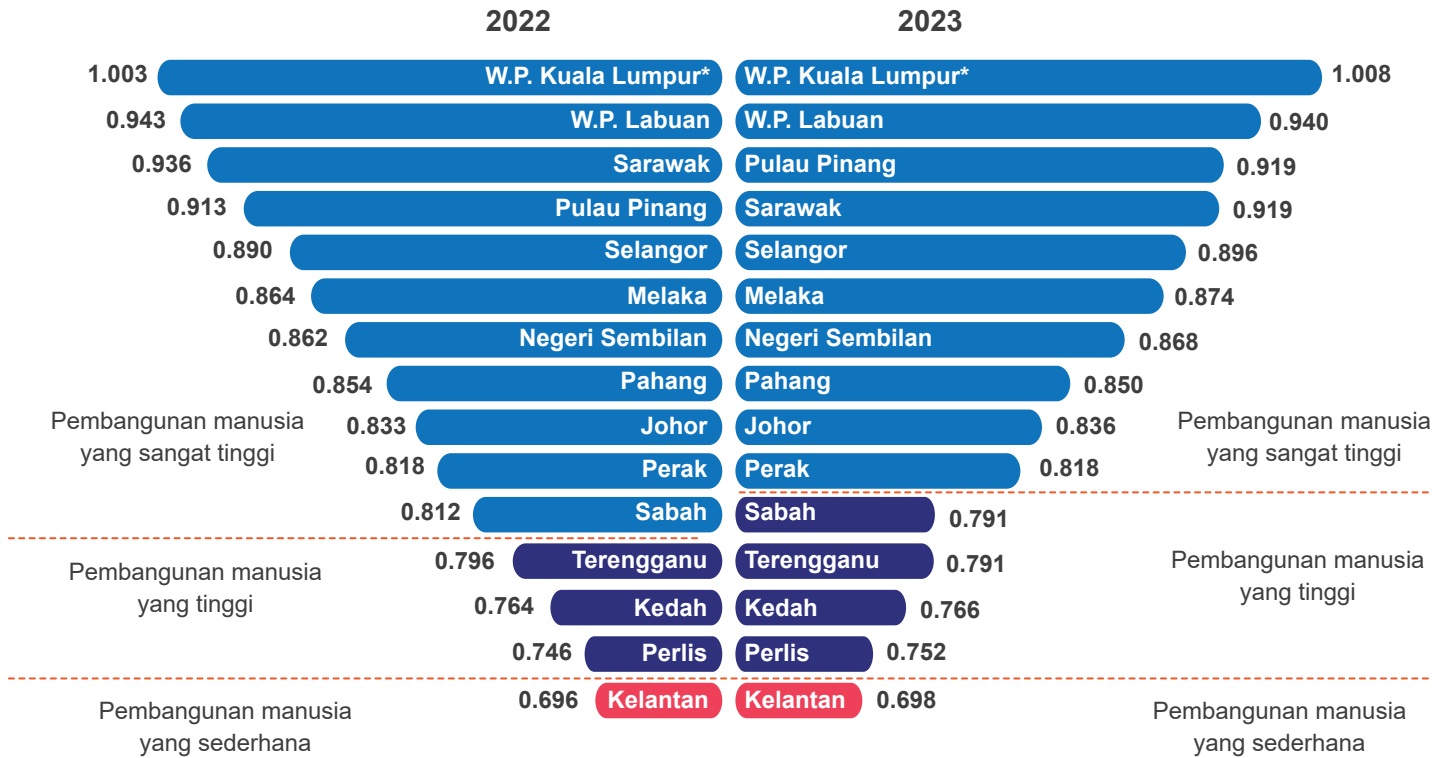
2022

2023

1.003 W.P. Kuala Lumpur*
0.943 W.P. Labuan
0.936 Sarawak
0.913 Pulau Pinang
0.890 Selangor
0.864 Melaka
0.862 Negeri Sembilan
0.854 Pahang
0.833 Johor
0.818 Perak
0.812 Sabah

Pembangunan manusia yang sangat tinggi

0.796 Terengganu
0.764 Kedah
0.746 Perlis

Pembangunan manusia yang tinggi

0.696 Kelantan

Pembangunan manusia yang sederhana

W.P. Kuala Lumpur* 1.008
W.P. Labuan 0.940
Pulau Pinang 0.919
Sarawak 0.919
Selangor 0.896
Melaka 0.874
Negeri Sembilan 0.868
Pahang 0.850
Johor 0.836
Perak 0.818

Pembangunan manusia yang sangat tinggi

Sabah 0.791
Terengganu 0.791
Kedah 0.766
Perlis 0.752

Pembangunan manusia yang tinggi

Kelantan 0.698

Pembangunan manusia yang sederhana